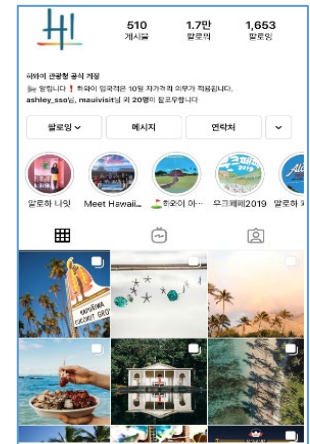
HI

510
게시물

1.7만
팔로워

1,653
팔로잉

하와이 관광청 공식 계정

알립니다 ❗ 하와이 입국객은 10일 자가격리 의무가 적용됩니다.

ashley_sso님, mauiivisit님 외 20명이 팔로우합니다

팔로잉

메시지

연락처

알로하 나잇

Meet Hawaii...

호오이 아...

오크페페2019

알로하 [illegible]

KAHUKU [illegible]